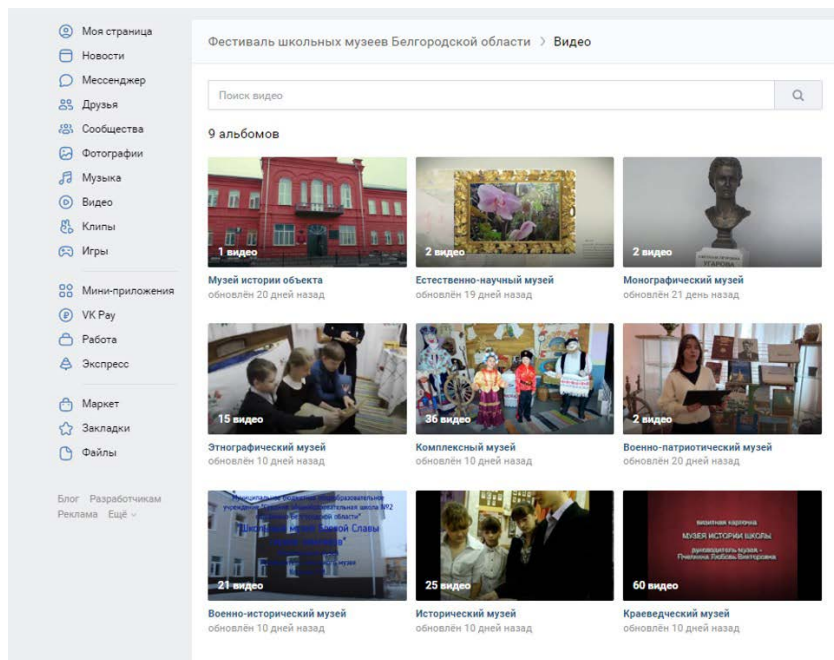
Моя страница
Новости
Мессенджер
Друзья
Сообщества
Фотографии
Музыка
Видео
Клипы
Игры

Мини-приложения
VK Pay
Работа
Экспресс

Маркет
Закладки
Файлы

Блог Разработчикам
Реклама Ещё

Фестиваль школьных музеев Белгородской области > Видео

Поиск видео

9 альбомов

1 видео
Музей истории объекта
обновлён 20 дней назад

2 видео
Естественно-научный музей
обновлён 19 дней назад

2 видео
Монографический музей
обновлён 21 день назад

15 видео
Этнографический музей
обновлён 10 дней назад

36 видео
Комплексный музей
обновлён 10 дней назад

2 видео
Военно-патриотический музей
обновлён 20 дней назад

21 видео
Военно-исторический музей
обновлён 10 дней назад

25 видео
Исторический музей
обновлён 10 дней назад

визитная карточка
МУЗЕЯ ИСТОРИИ ШКОЛЫ
руководитель музея - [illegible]
60 видео
Краеведческий музей
обновлён 10 дней назад